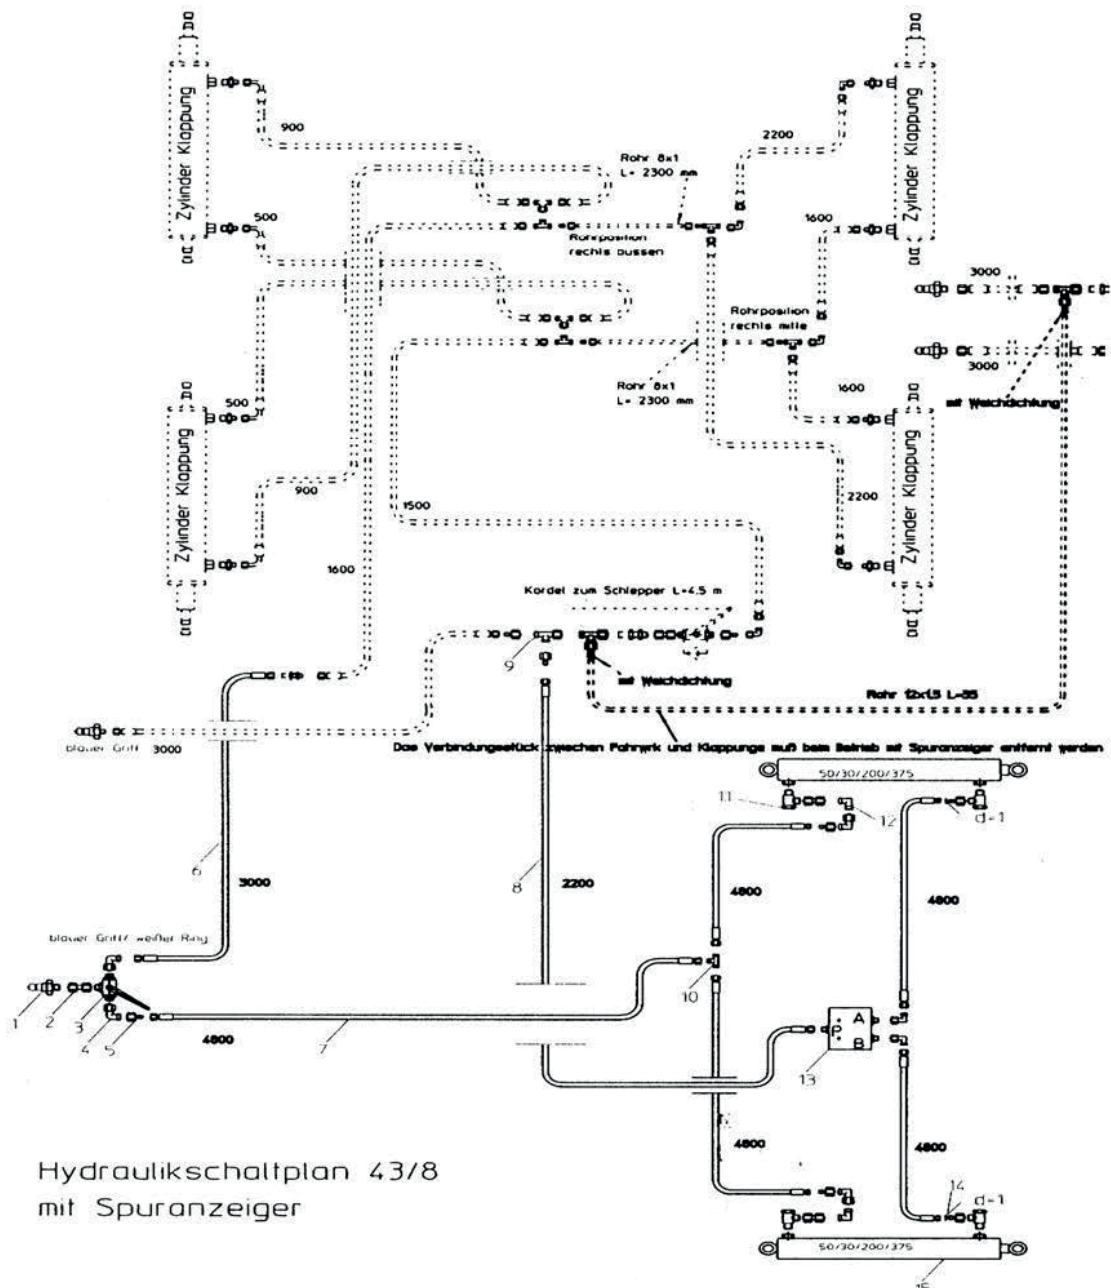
Zylinder Klappung

900

500

Rohr 8x1
L= 2300 mm

2200

Zylinder Klappung

1600

Rohrposition
rechts aussen

3000

Rohrposition
rechts mitte

3000

Rohr 8x1
L= 2300 mm

1600

mit Weichdichtung

500

Zylinder Klappung

Zylinder Klappung

900

2200

1500

1600

Kordel zum Schlepper L=4,5 m

9

mit Weichdichtung

Rohr 12x1,5 L=35

blauer Griff 3000

Das Verbindungsstück zwischen Fahrwerk und Klappungs muß beim Betrieb mit Spuranzeiger entfernt werden

50/30/200/375

11

12

d=1

6

3000

8

2200

4800

4800

blauer Griff/ weißer Ring

10

1

2

3

4

5

4800

7

A
P
B

13

4800

4800

Hydraulikschaltplan 43/8
mit Spuranzeiger

14
d=1

50/30/200/375

15